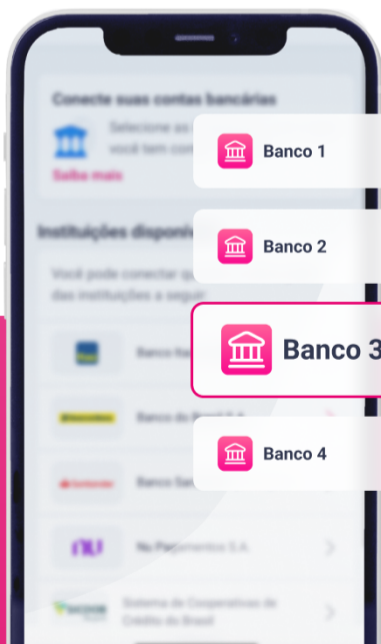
Conecte suas contas bancárias

Selecione as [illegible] você tem con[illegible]

Saiba mais

Banco 1

Instituições disponív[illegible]

Banco 2

Você pode conectar q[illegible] das instituições a segui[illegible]

Banco 3

Banco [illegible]

Banco do Brasil S.A.

Banco 4

Banco San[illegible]

nu

Nu Pagamentos S.A.

Sistema de Cooperativas de Crédito do Brasil